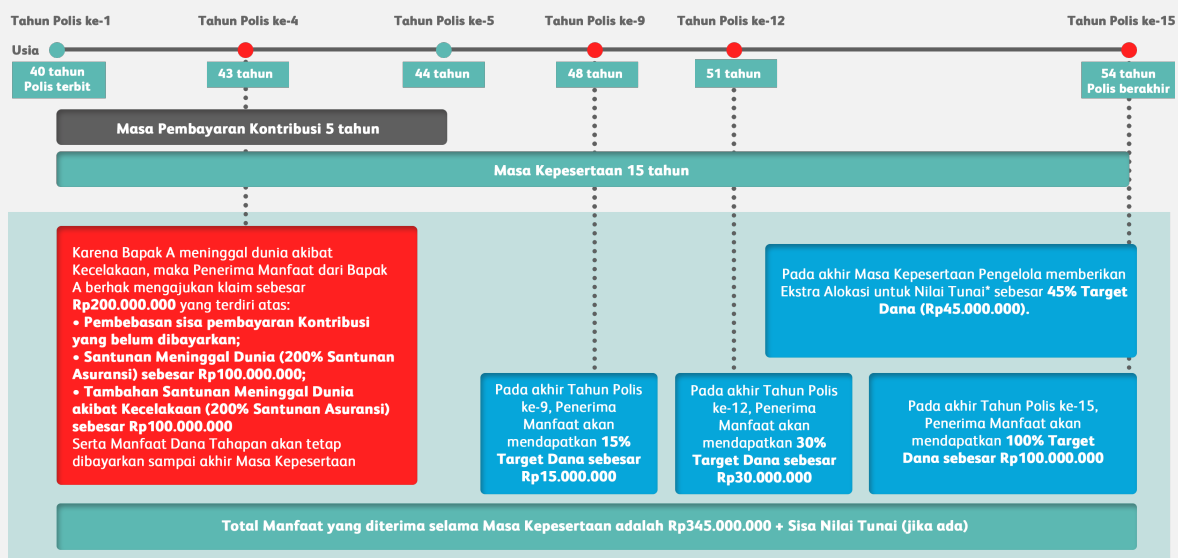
Tahun Polis ke-1
Tahun Polis ke-4
Tahun Polis ke-5
Tahun Polis ke-9
Tahun Polis ke-12
Tahun Polis ke-15

Usia

40 tahun
Polis terbit

43 tahun

44 tahun

48 tahun

51 tahun

54 tahun
Polis berakhir

Masa Pembayaran Kontribusi 5 tahun

Masa Kepesertaan 15 tahun

Karena Bapak A meninggal dunia akibat Kecelakaan, maka Penerima Manfaat dari Bapak A berhak mengajukan klaim sebesar **Rp200.000.000** yang terdiri atas:
• **Pembebasan sisa pembayaran Kontribusi yang belum dibayarkan;**
• **Santunan Meninggal Dunia (200% Santunan Asuransi) sebesar Rp100.000.000;**
• **Tambahan Santunan Meninggal Dunia akibat Kecelakaan (200% Santunan Asuransi) sebesar Rp100.000.000**
Serta Manfaat Dana Tahapan akan tetap dibayarkan sampai akhir Masa Kepesertaan

Pada akhir Masa Kepesertaan Pengelola memberikan Ekstra Alokasi untuk Nilai Tunai* sebesar **45% Target Dana (Rp45.000.000).**

Pada akhir Tahun Polis ke-9, Penerima Manfaat akan mendapatkan **15% Target Dana sebesar Rp15.000.000**

Pada akhir Tahun Polis ke-12, Penerima Manfaat akan mendapatkan **30% Target Dana sebesar Rp30.000.000**

Pada akhir Tahun Polis ke-15, Penerima Manfaat akan mendapatkan **100% Target Dana sebesar Rp100.000.000**

Total Manfaat yang diterima selama Masa Kepesertaan adalah Rp345.000.000 + Sisa Nilai Tunai (jika ada)